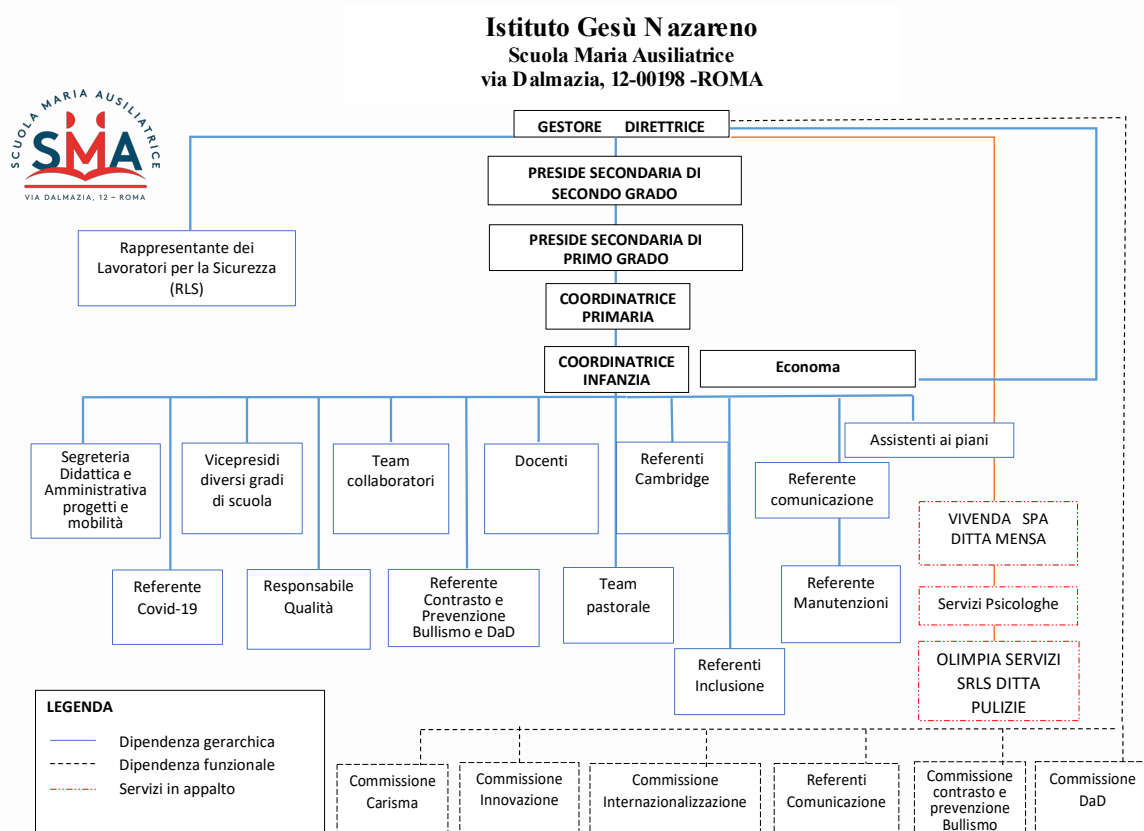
Istituto Gesù Nazareno
Scuola Maria Ausiliatrice
via Dalmazia, 12-00198 -ROMA

SCUOLA MARIA AUSILIATRICE
SMA
VIA DALMAZIA, 12 – ROMA

GESTORE DIRETTRICE

PRESIDE SECONDARIA DI SECONDO GRADO

PRESIDE SECONDARIA DI PRIMO GRADO

COORDINATRICE PRIMARIA

COORDINATRICE INFANZIA

Economa

Rappresentante dei Lavoratori per la Sicurezza (RLS)

Segreteria Didattica e Amministrativa progetti e mobilità

Vicepresidi diversi gradi di scuola

Team collaboratori

Docenti

Referenti Cambridge

Assistenti ai piani

Referente comunicazione

VIVENDA SPA DITTA MENSA

Servizi Psicologhe

OLIMPIA SERVIZI SRLS DITTA PULIZIE

Referente Covid-19

Responsabile Qualità

Referente Contrasto e Prevenzione Bullismo e DaD

Team pastorale

Referente Manutenzioni

Referenti Inclusione

LEGENDA
Dipendenza gerarchica
Dipendenza funzionale
Servizi in appalto

Commissione Carisma

Commissione Innovazione

Commissione Internazionalizzazione

Referenti Comunicazione

Commissione contrasto e prevenzione Bullismo

Commissione DaD